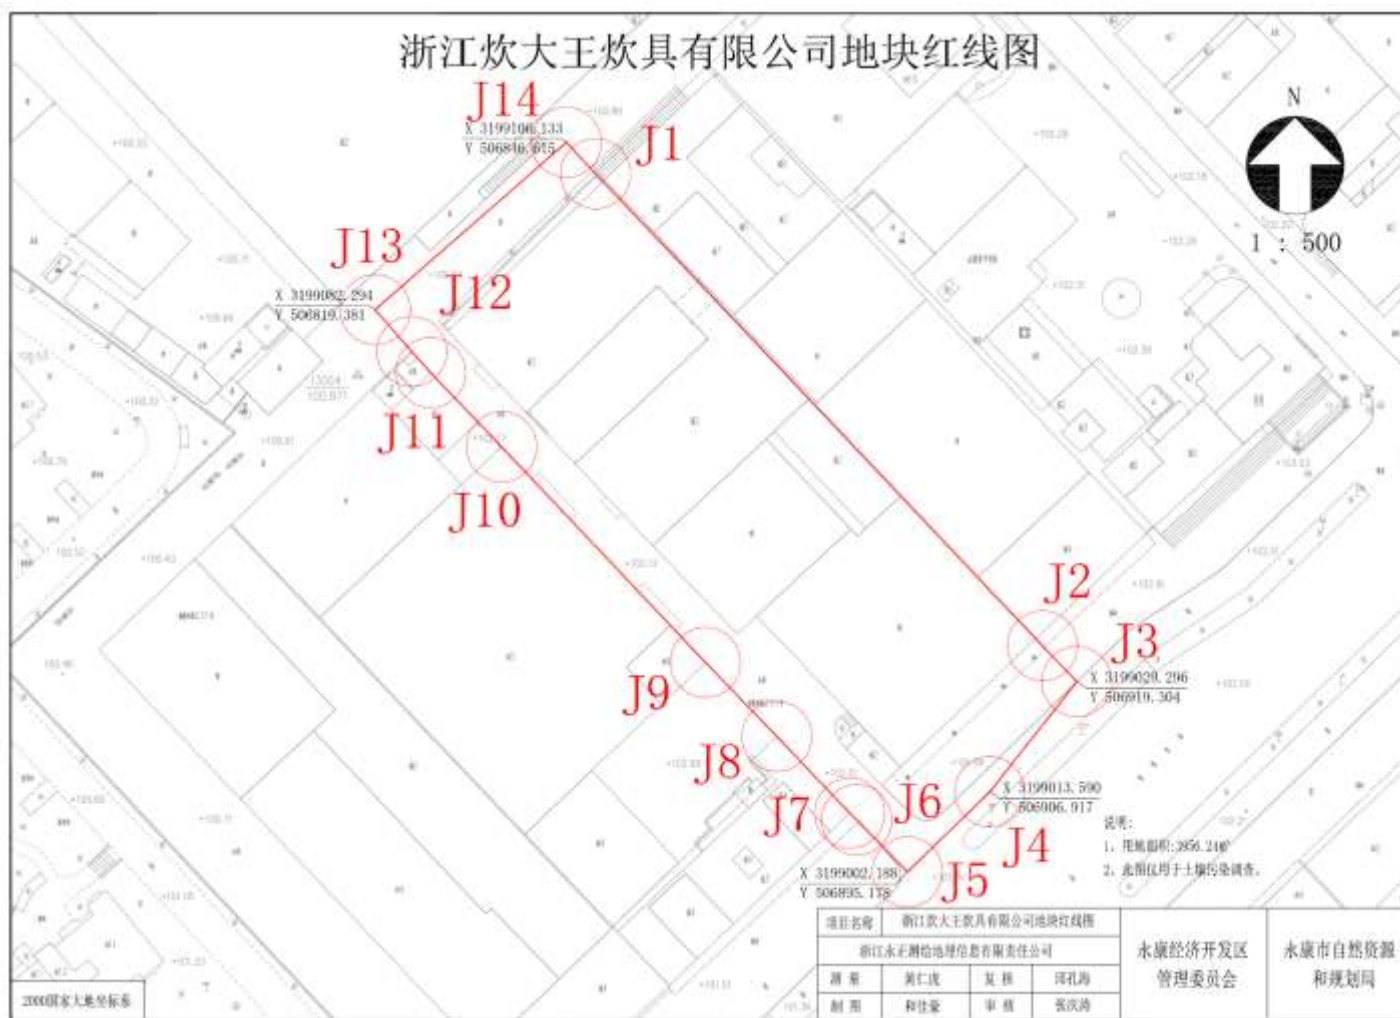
浙江炊大王炊具有限公司地块红线图

N

1 : 500

J14
X 3199106.133
Y 506846.615

J1

J13
X 3199082.294
Y 506819.381

J12

J11

J10

J2

J3
X 3199029.296
Y 506919.304

J9

J8

J7

J6

X 3199013.590
Y 506906.917

J4

J5

X 3199002.188
Y 506895.178

说明：
1、用地面积：3856.2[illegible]
2、此图仅用于土壤污染调查。

| 项目名称 | 浙江炊大王炊具有限公司地块红线图 | | | 永康经济开发区管理委员会 | 永康市自然资源和规划局 |
|---|---|---|---|---|---|
| 浙江永正测绘地理信息有限责任公司 | | | | | |
| 测量 | 黄仁波 | 复核 | 邱孔海 | | |
| 制图 | 程佳豪 | 审核 | 张跃涛 | | |

2000国家大地坐标系